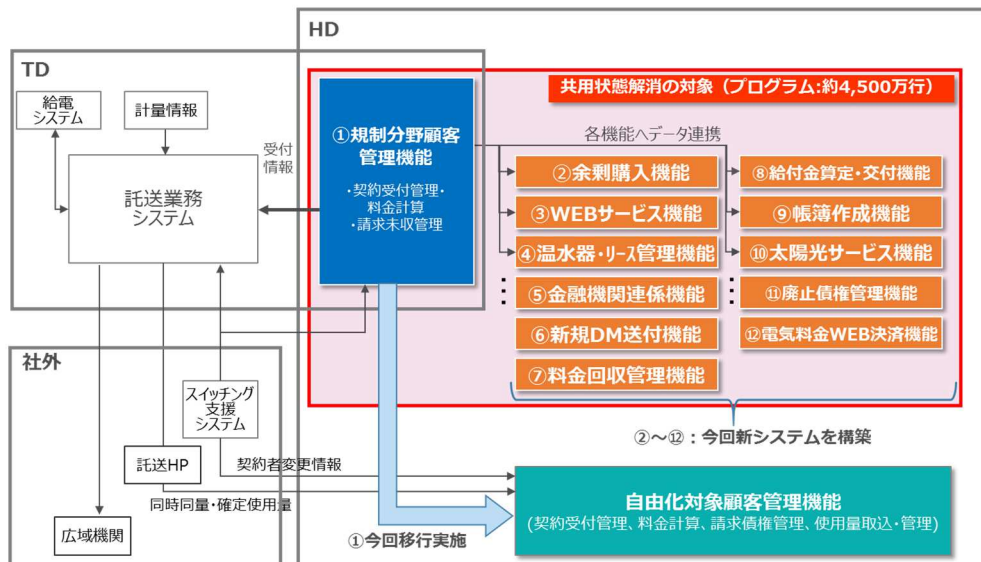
HD

TD

共用状態解消の対象（プログラム:約4,500万行）

給電システム

計量情報

受付情報

①規制分野顧客管理機能

・契約受付管理・料金計算
・請求未収管理

各機能へデータ連携

託送業務システム

②余剰購入機能

③WEBサービス機能

④温水器・リース管理機能

⑤金融機関連係機能

⑥新規DM送付機能

⑦料金回収管理機能

⑧給付金算定・交付機能

⑨帳簿作成機能

⑩太陽光サービス機能

⑪廃止債権管理機能

⑫電気料金WEB決済機能

社外

スイッチング支援システム

②～⑫：今回新システムを構築

託送HP

契約者変更情報

同時同量・確定使用量

広域機関

①今回移行実施

自由化対象顧客管理機能
(契約受付管理、料金計算、請求債権管理、使用量取込・管理)